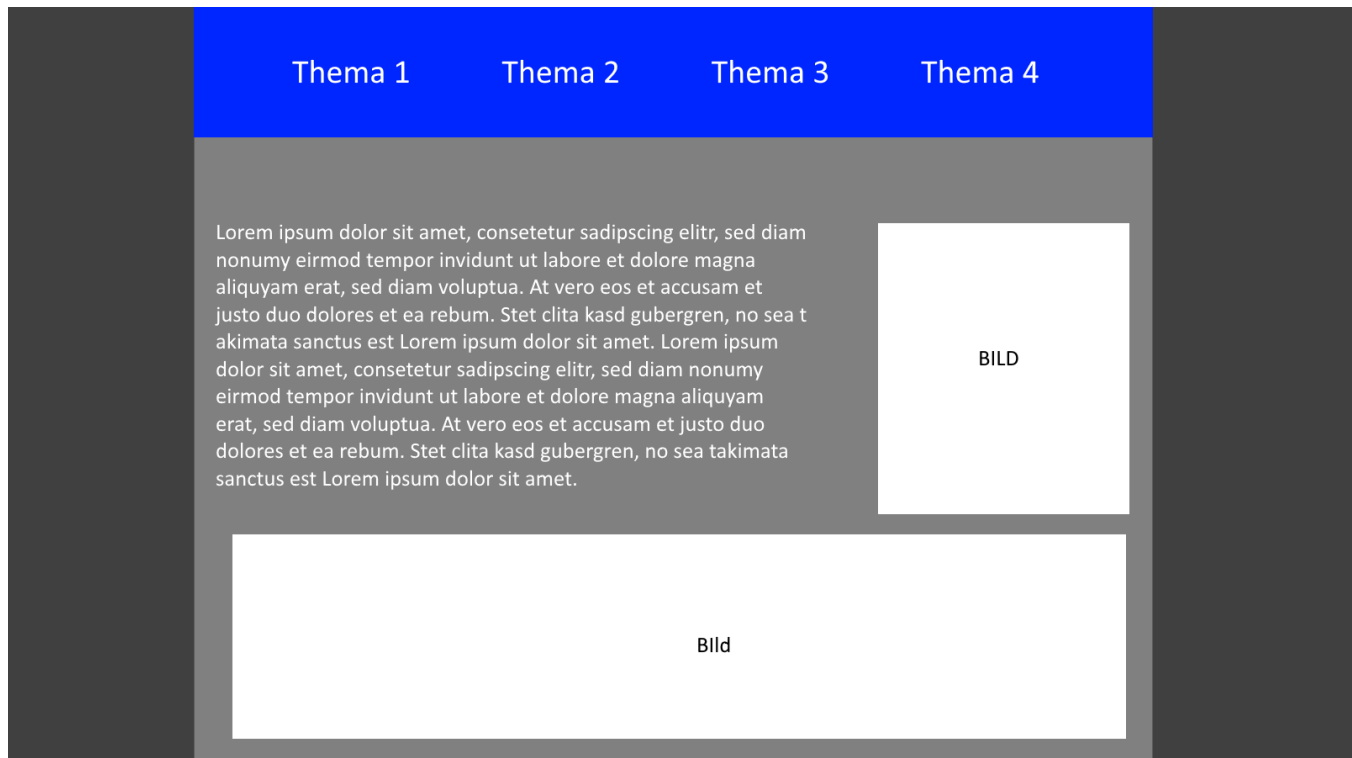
Thema 1 Thema 2 Thema 3 Thema 4

Lorem ipsum dolor sit amet, consetetur sadipscing elitr, sed diam nonumy eirmod tempor invidunt ut labore et dolore magna aliquyam erat, sed diam voluptua. At vero eos et accusam et justo duo dolores et ea rebum. Stet clita kasd gubergren, no sea t akimata sanctus est Lorem ipsum dolor sit amet. Lorem ipsum dolor sit amet, consetetur sadipscing elitr, sed diam nonumy eirmod tempor invidunt ut labore et dolore magna aliquyam erat, sed diam voluptua. At vero eos et accusam et justo duo dolores et ea rebum. Stet clita kasd gubergren, no sea takimata sanctus est Lorem ipsum dolor sit amet.

BILD

BIld